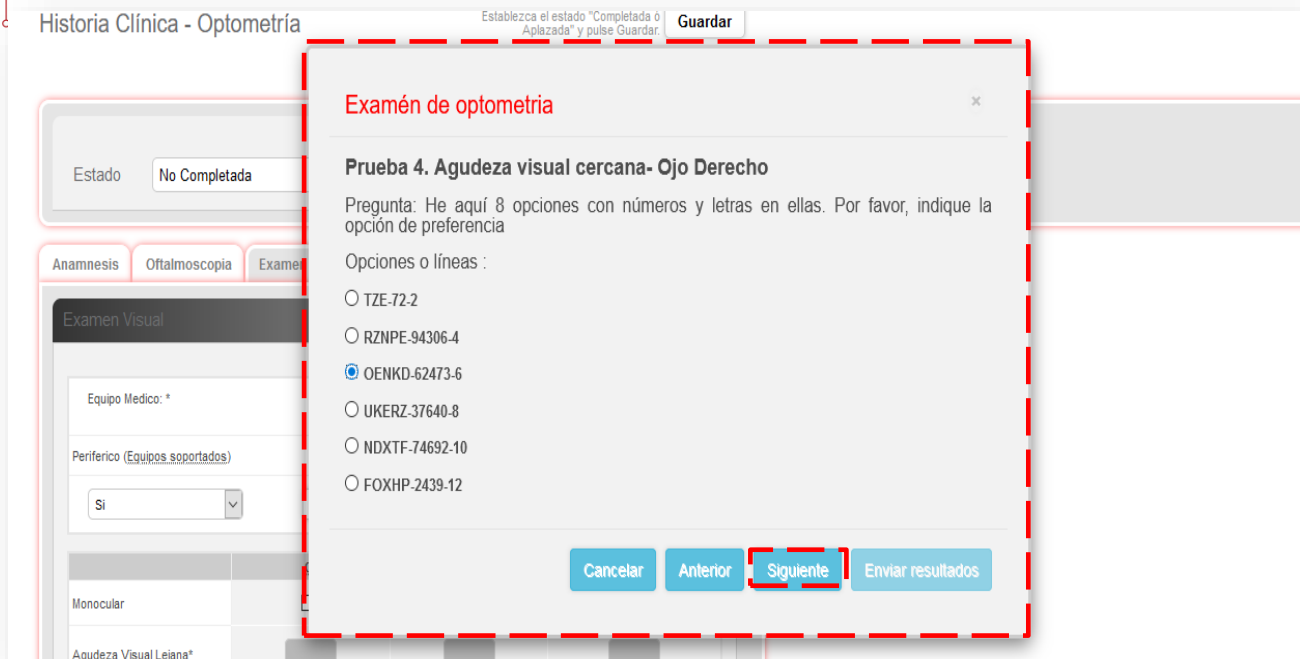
Historia Clínica - Optometría

Establezca el estado "Completada ó Aplazada" y pulse Guardar.

Guardar

Estado

No Completada

Anamnesis

Oftalmoscopia

Examen

Examen Visual

Equipo Medico: *

Periferico (Equipos soportados)

Si

Monocular

Agudeza Visual Lejana*

Examén de optometria

×

Prueba 4. Agudeza visual cercana- Ojo Derecho

Pregunta: He aquí 8 opciones con números y letras en ellas. Por favor, indique la opción de preferencia

Opciones o líneas :

TZE-72-2

RZNPE-94306-4

OENKD-62473-6

UKERZ-37640-8

NDXTF-74692-10

FOXHP-2439-12

Cancelar

Anterior

Siguiente

Enviar resultados